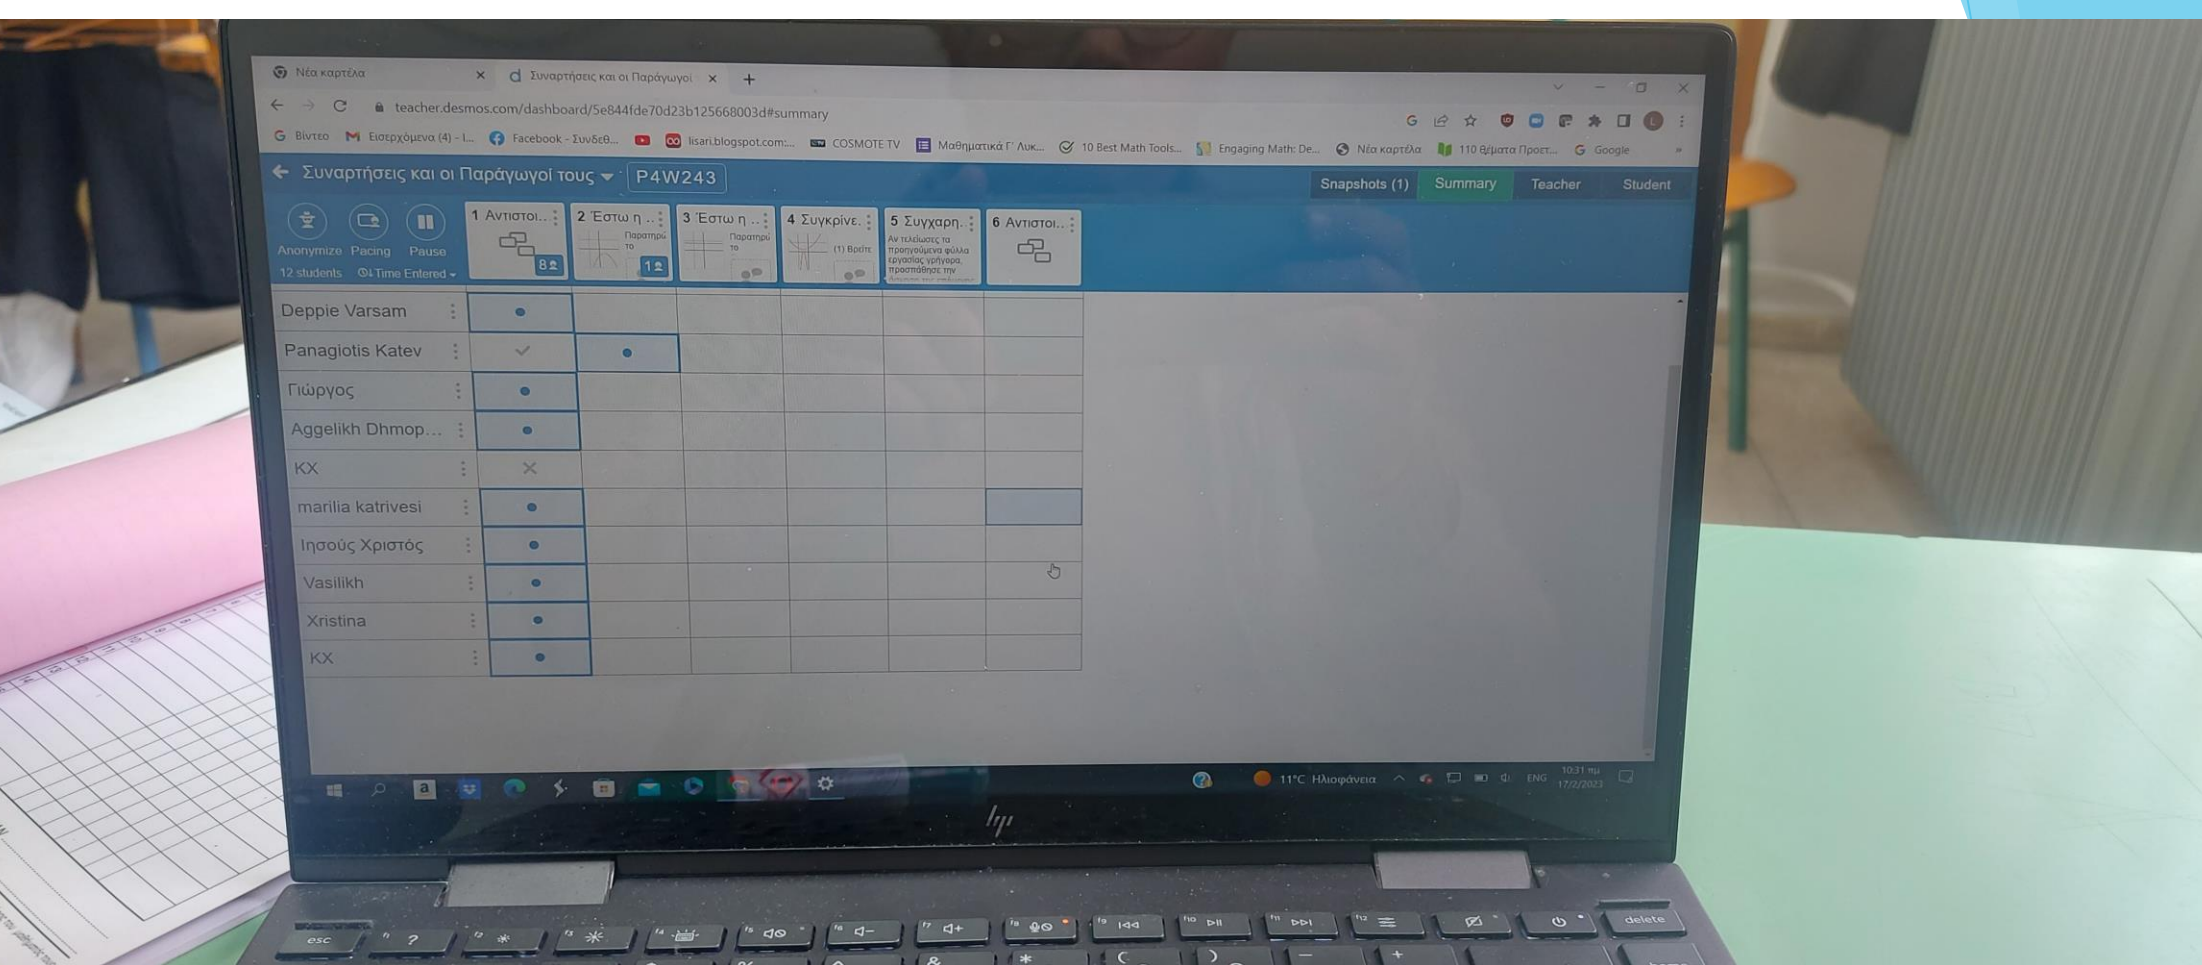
Νέα καρτέλα ×
Συναρτήσεις και οι Παράγωγοί ×
+

teacher.desmos.com/dashboard/5e844fde70d23b125668003d#summary

Βίντεο
Εισερχόμενα (4) - l...
Facebook - Συνδεθ...
lisari.blogspot.com:...
COSMOTE TV
Μαθηματικά Γ' Λυκ...
10 Best Math Tools...
Engaging Math: De...
Νέα καρτέλα
110 θέματα Προετ...
Google

Συναρτήσεις και οι Παράγωγοί τους
P4W243
Snapshots (1)
Summary
Teacher
Student

Anonymize
Pacing
Pause
12 students
Time Entered

1 Αντιστοι...
8
2 Έστω η ...
Παρατηρώ το
1
3 Έστω η ...
Παρατηρώ το
4 Συγκρίνε...
(1) Βρείτε
5 Συγχαρη...
Αν τελείωσες τα προηγούμενα φύλλα εργασίας γρήγορα, προσπάθησε την
6 Αντιστοι...

| | 1 | 2 | 3 | 4 | 5 | 6 |
|---|---|---|---|---|---|---|
| Deppie Varsam | • | | | | | |
| Panagiotis Katev | ✓ | • | | | | |
| Γιώργος | • | | | | | |
| Aggelikh Dhmop... | • | | | | | |
| KX | × | | | | | |
| marilia katrivesi | • | | | | | |
| Ιησούς Χριστός | • | | | | | |
| Vasilikh | • | | | | | |
| Xristina | • | | | | | |
| KX | • | | | | | |

11°C Ηλιοφάνεια
ENG
10:31 πμ
17/2/2023

esc
delete